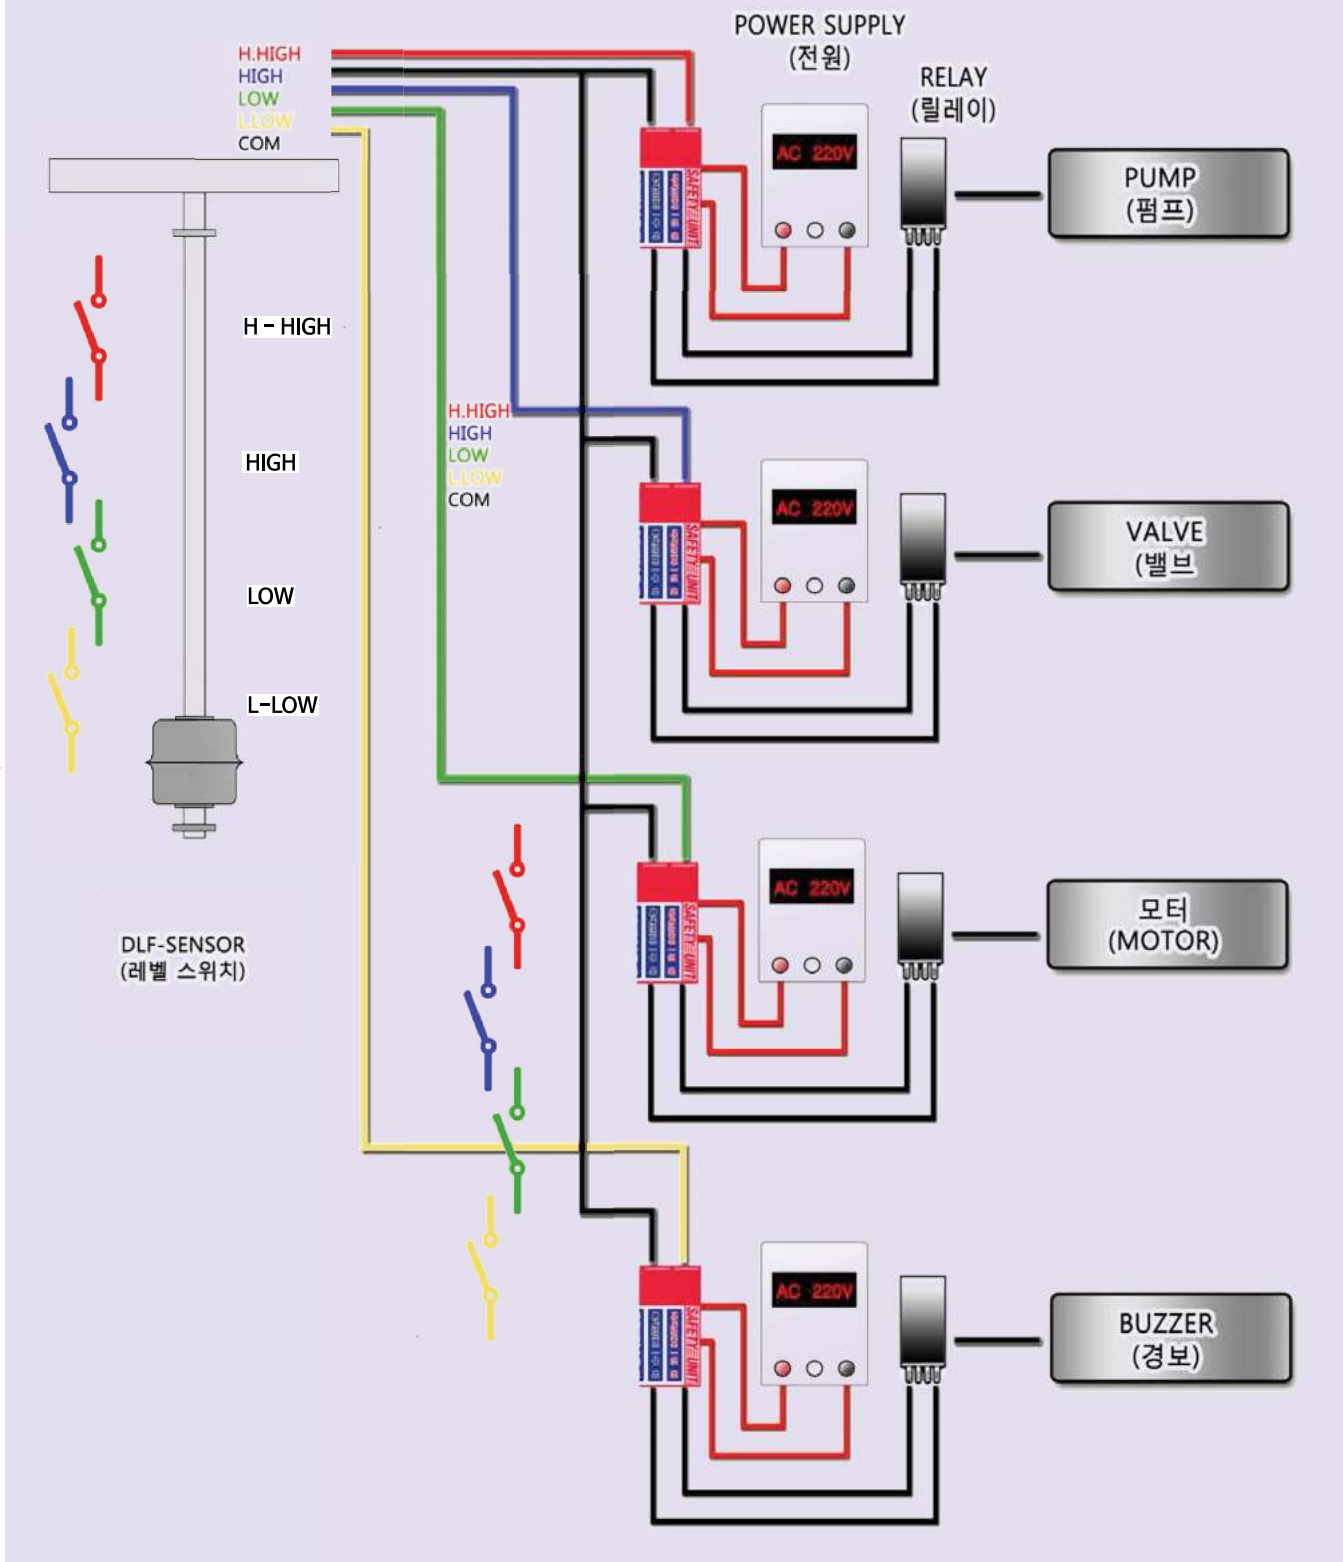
H.HIGH
HIGH
LOW
L.LOW
COM

POWER SUPPLY
(전원)

RELAY
(릴레이)

AC 220V

SAFETY UNIT

PUMP
(펌프)

H - HIGH

HIGH

LOW

L-LOW

H.HIGH
HIGH
LOW
L.LOW
COM

AC 220V

SAFETY UNIT

VALVE
(밸브)

AC 220V

SAFETY UNIT

모터
(MOTOR)

DLF-SENSOR
(레벨 스위치)

AC 220V

SAFETY UNIT

BUZZER
(경보)